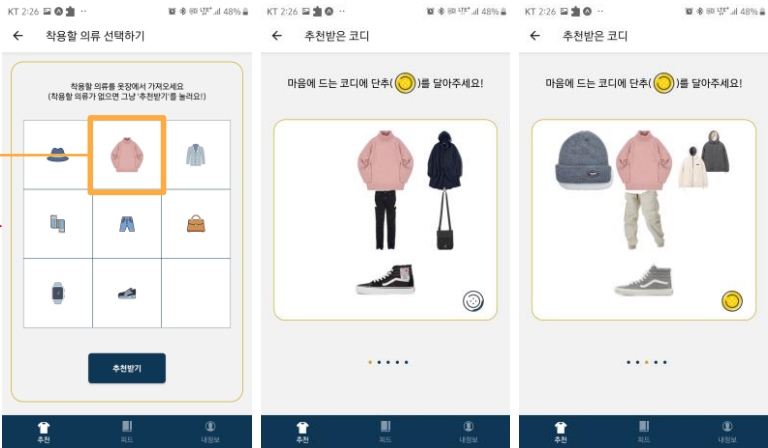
KT 2:26 48%

← 착용할 의류 선택하기

착용할 의류를 옷장에서 가져오세요
(착용할 의류가 없으면 그냥 '추천받기'를 눌러요!)

추천받기

추천 피드 내정보

KT 2:26 48%

← 추천받은 코디

마음에 드는 코디에 단추( )를 달아주세요!

추천 피드 내정보

KT 2:26 48%

← 추천받은 코디

마음에 드는 코디에 단추( )를 달아주세요!

추천 피드 내정보